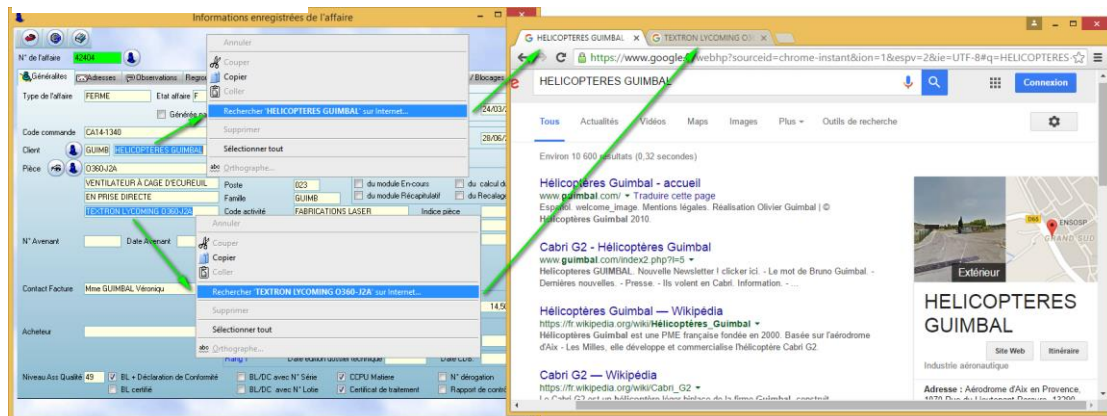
Informations enregistrées de l'affaire

N° de l'affaire 42404

Généralités Adresses Observations Regro / Blocages

Type de l'affaire FERME Etat affaire F

Générés pa 24/03/

Code commande CA14-1340 28/06/

Client GUIMB HELICOPTERES GUIMBAL

Pièce O360-J2A

VENTILATEUR A CAGE D'ECUREUIL
EN PRISE DIRECTE
TEXTRON LYCOMING O360-J2A

Poste 023
Famille GUIMB
Code activité FABRICATIONS LASER
Indice pièce

du module En-cours
du module Récapitulatif
du calcul du
du Recalag

N° Avenant Date Avenant

Contact Facture Mme GUIMBAL Véroniqu

14,50

Acheteur

Rang : Date édition dossier technique Date CDE

Niveau Ass Qualité 49 BL + Déclaration de Conformité BL certifié BL/DC avec N° Série BL/DC avec N° Lotie CCPU Matiere Certificat de traitement N° dérogation Rapport de contrô

Annuler
Couper
Copier
Coller
Rechercher 'HELICOPTERES GUIMBAL' sur Internet...
Supprimer
Sélectionner tout
Orthographe...

Annuler
Couper
Copier
Coller
Rechercher 'TEXTRON LYCOMING O360-J2A' sur Internet...
Supprimer
Sélectionner tout
Orthographe...

HELICOPTERES GUIMBAL × TEXTRON LYCOMING O3 ×

https://www.google.fr/webhp?sourceid=chrome-instant&ion=1&espv=2&ie=UTF-8#q=HELICOPTERES

HELICOPTERES GUIMBAL

Connexion

Tous Actualités Vidéos Maps Images Plus Outils de recherche

Environ 10 600 résultats (0,32 secondes)

Hélicoptères Guimbal - accueil
www.guimbal.com/ ▾ Traduire cette page
Español. welcome_image. Mentions légales. Réalisation Olivier Guimbal | © Hélicoptères Guimbal 2010.

Cabri G2 - Hélicoptères Guimbal
www.guimbal.com/index2.php?l=5 ▾
Helicopteres GUIMBAL. Nouvelle Newsletter ! clicker ici. - Le mot de Bruno Guimbal. - Dernières nouvelles. - Presse. - Ils volent en Cabri. Information. - ...

Hélicoptères Guimbal — Wikipédia
https://fr.wikipedia.org/wiki/Hélicoptères_Guimbal ▾
Hélicoptères Guimbal est une PME française fondée en 2000. Basée sur l'aérodrome d'Aix - Les Milles, elle développe et commercialise l'hélicoptère Cabri G2.

Cabri G2 — Wikipédia
https://fr.wikipedia.org/wiki/Cabri_G2 ▾

D65 ENSOSP GRAND SUD

Extérieur

HELICOPTERES GUIMBAL

Site Web Itinéraire

Industrie aéronautique

Adresse : Aérodrome d'Aix en Provence,